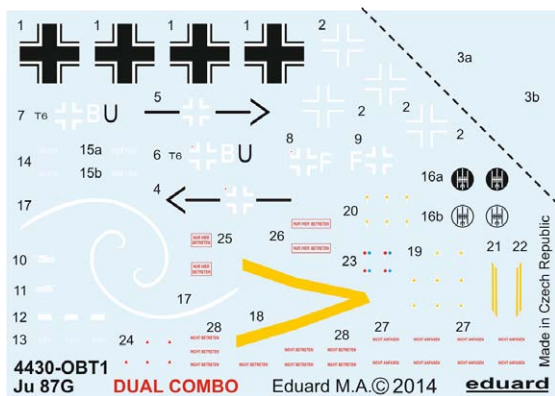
1 1 1 2

3a

3b

7 T6 B U 5 2 2

2

8 9

F F

14 15a 6 T6 B U

15b

16a

4

17 16b

20

25 26

NUR HIER BETRETEN

NUR HIER BETRETEN

10 23 19 21 22

NUR HIER BETRETEN

11 17

12 18

13

24 28 28 27 27

NICHT BETRETEN

NICHT AUFSTEIGEN

4430-OBT1

Ju 87G DUAL COMBO Eduard M.A.© 2014 eduard

Made in Czech Republic